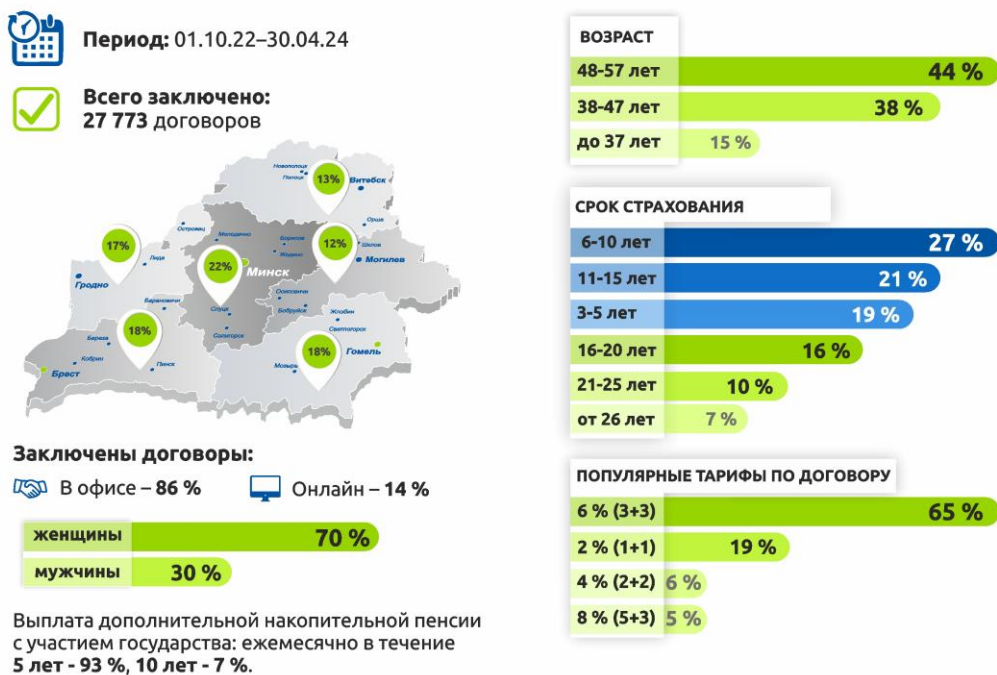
Период: 01.10.22–30.04.24

Всего заключено:
27 773 договоров

Новополоцк
Полоцк
13%
Витебск
Орша
Шклов
Могилев
12%
Островец
Молодечно
Борисов
Жодино
17%
Лида
22%
Минск
Гродно
Барановичи
Осиповичи
Бобруйск
Слуцк
Солигорск
18%
Береза
Кобрин
Пинск
Брест
Жлобин
Светлогорск
18%
Гомель
Мозырь

Заключены договоры:
В офисе – 86 %
Онлайн – 14 %

| женщины | 70 % |
|---|---|
| мужчины | 30 % |

Выплата дополнительной накопительной пенсии с участием государства: ежемесячно в течение 5 лет - 93 %, 10 лет - 7 %.

ВОЗРАСТ

| 48-57 лет | 44 % |
|---|---|
| 38-47 лет | 38 % |
| до 37 лет | 15 % |

СРОК СТРАХОВАНИЯ

| 6-10 лет | 27 % |
|---|---|
| 11-15 лет | 21 % |
| 3-5 лет | 19 % |
| 16-20 лет | 16 % |
| 21-25 лет | 10 % |
| от 26 лет | 7 % |

ПОПУЛЯРНЫЕ ТАРИФЫ ПО ДОГОВОРУ

| 6 % (3+3) | 65 % |
|---|---|
| 2 % (1+1) | 19 % |
| 4 % (2+2) | 6 % |
| 8 % (5+3) | 5 % |